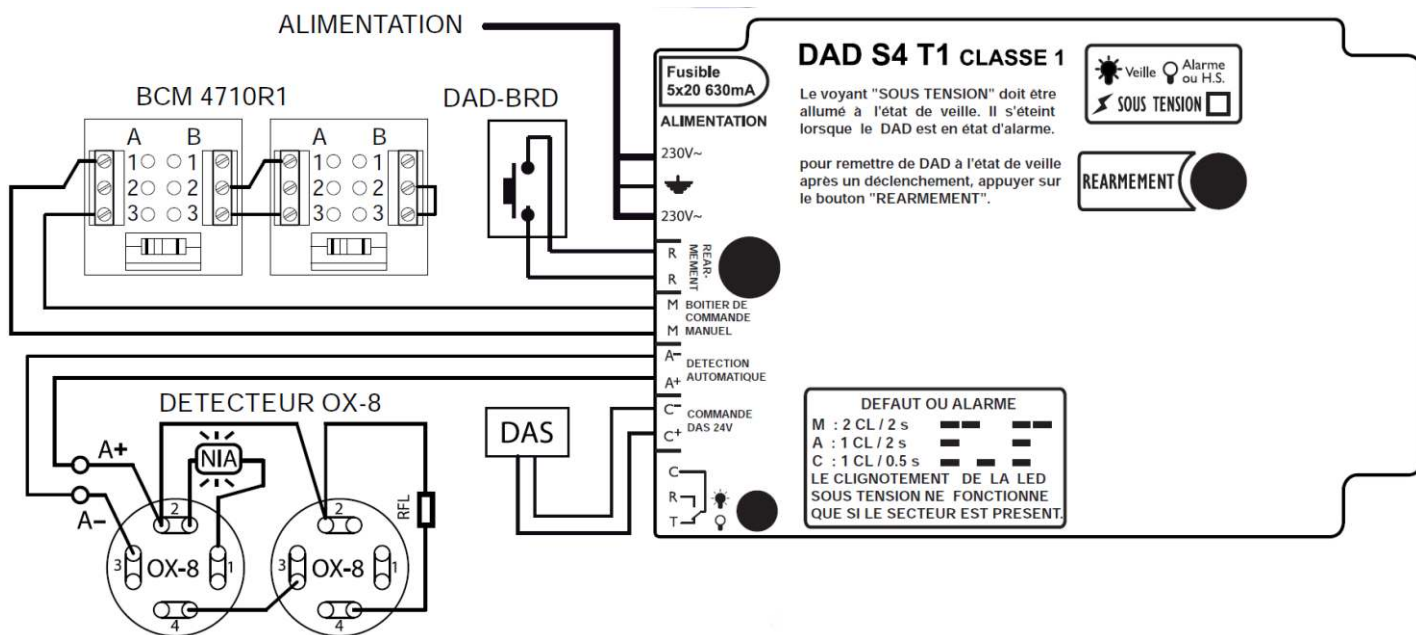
ALIMENTATION

BCM 4710R1

A B
1 1
2 2
3 3

A B
1 1
2 2
3 3

DAD-BRD

DAD S4 T1 CLASSE 1

Fusible 5x20 630mA

ALIMENTATION

230V~

230V~

Le voyant "SOUS TENSION" doit être allumé à l'état de veille. Il s'éteint lorsque le DAD est en état d'alarme.

pour remettre de DAD à l'état de veille après un déclenchement, appuyer sur le bouton "REARMEMENT".

Veille Alarme ou H.S.

SOUS TENSION

REARMEMENT

R
R
REAR-MEMENT

M BOITIER DE COMMANDE
M MANUEL

A− DETECTION
A+ AUTOMATIQUE

C− COMMANDE
C+ DAS 24V

DAS

C
R
T

DETECTEUR OX-8

A+
A−

NIA

RFL

2
3 OX-8 1
4

2
3 OX-8 1
4

DEFAUT OU ALARME
M : 2 CL / 2 s
A : 1 CL / 2 s
C : 1 CL / 0.5 s
LE CLIGNOTEMENT DE LA LED SOUS TENSION NE FONCTIONNE QUE SI LE SECTEUR EST PRESENT.